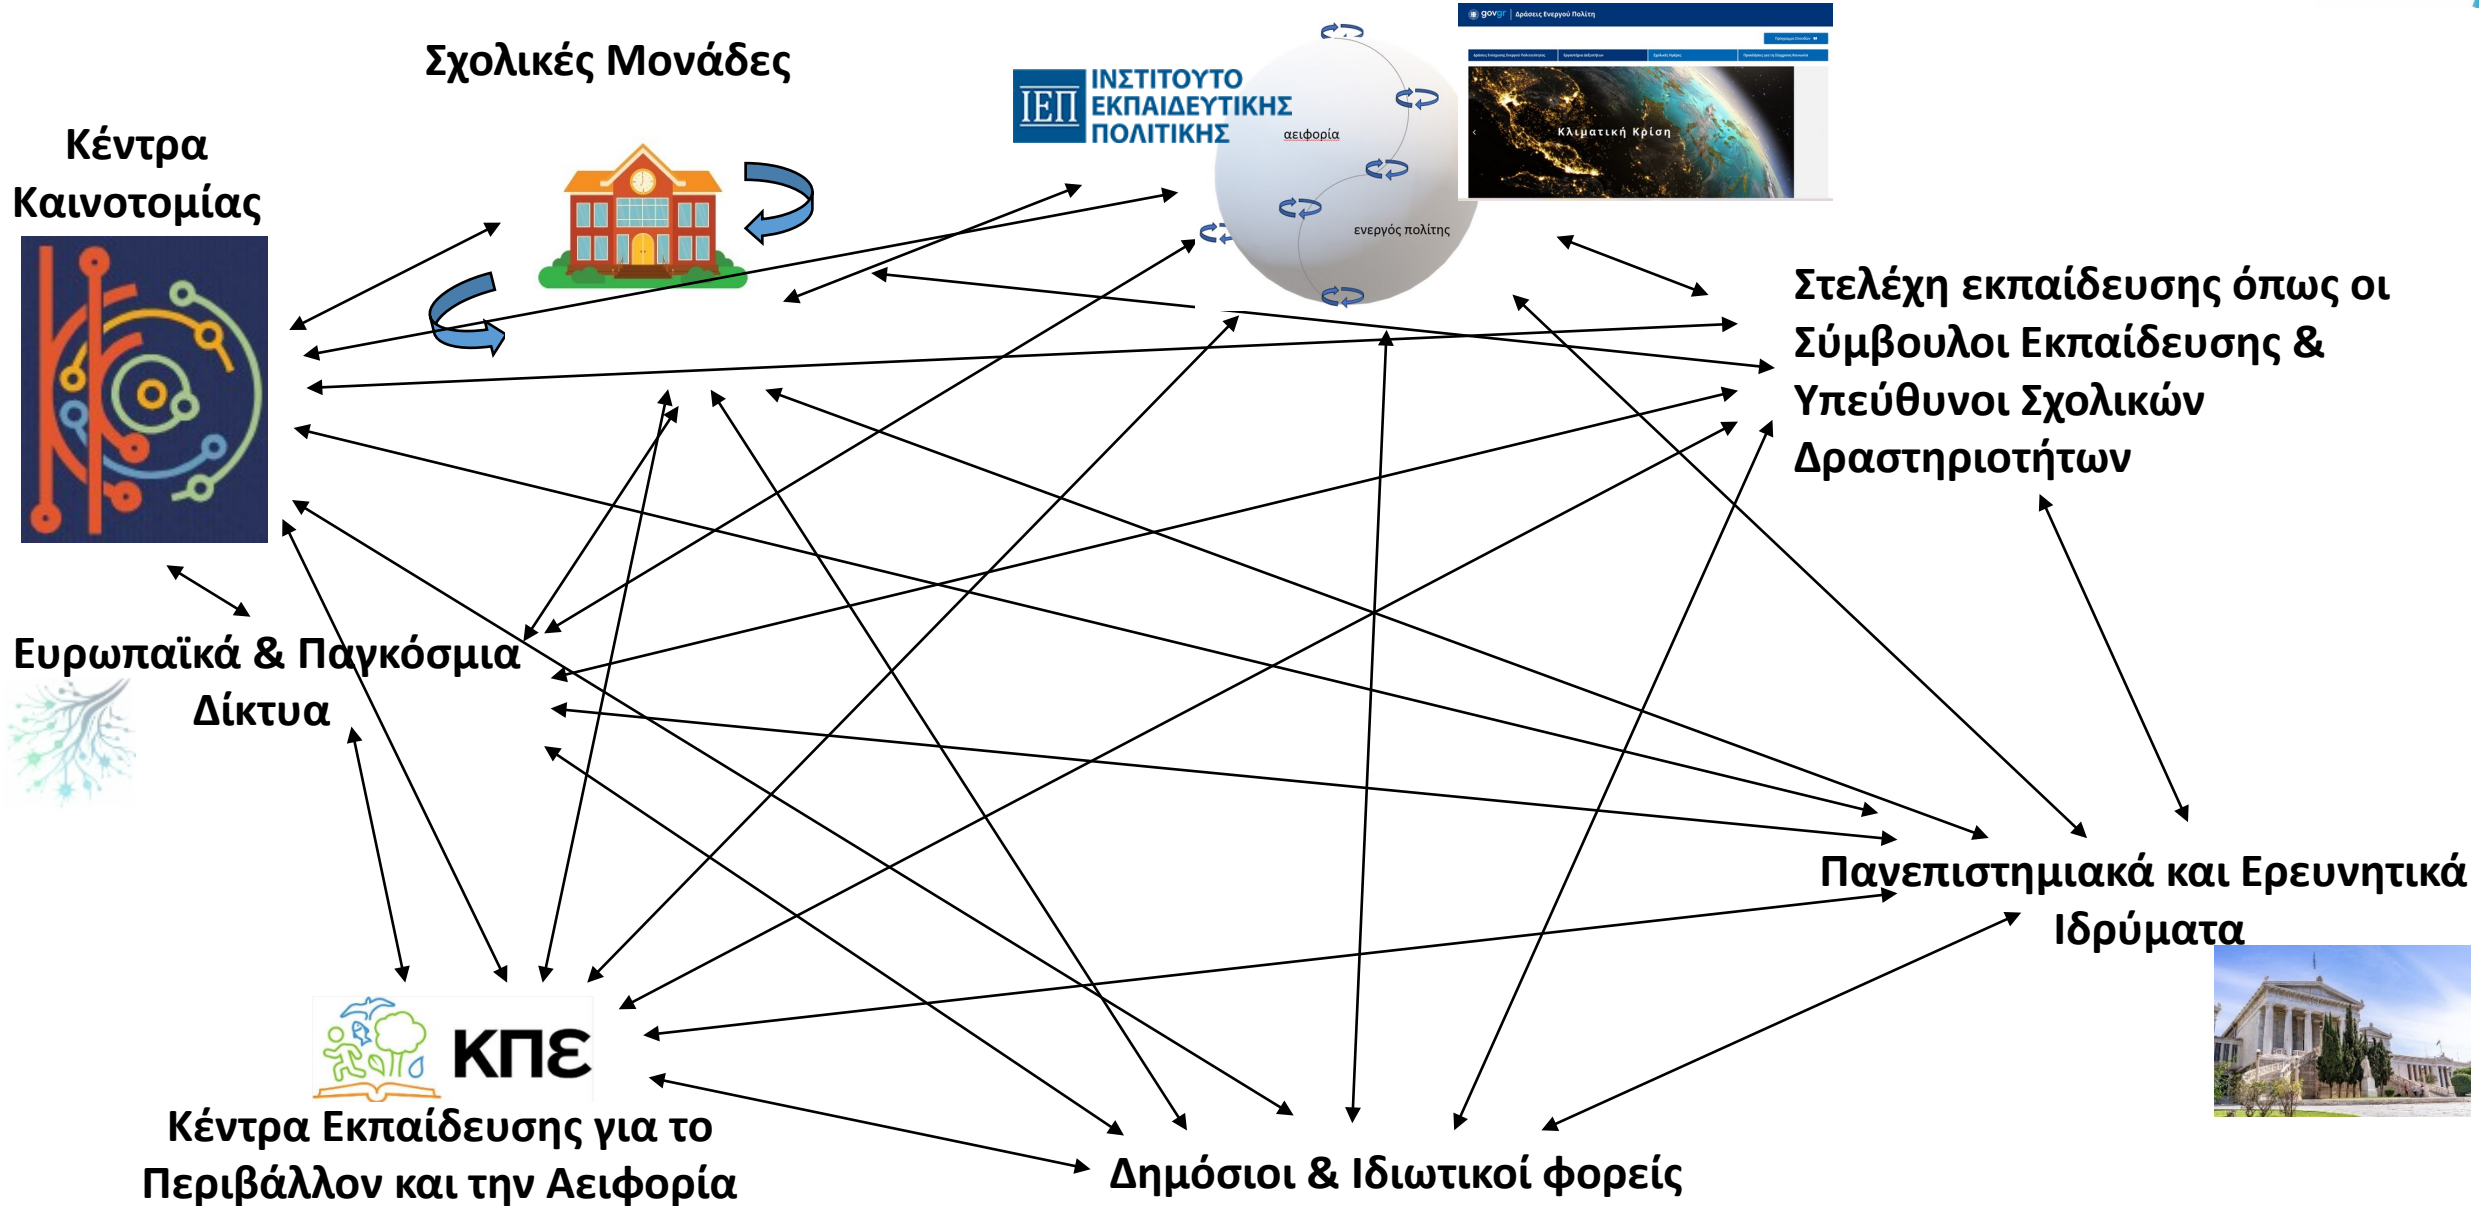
Σχολικές Μονάδες

Κέντρα Καινοτομίας

ΙΕΠ ΙΝΣΤΙΤΟΥΤΟ ΕΚΠΑΙΔΕΥΤΙΚΗΣ ΠΟΛΙΤΙΚΗΣ

αειφορία

ενεργός πολίτης

gov.gr | Δράσεις Ενεργού Πολίτη

Κλιματική Κρίση

Στελέχη εκπαίδευσης όπως οι Σύμβουλοι Εκπαίδευσης & Υπεύθυνοι Σχολικών Δραστηριοτήτων

Ευρωπαϊκά & Παγκόσμια Δίκτυα

Πανεπιστημιακά και Ερευνητικά Ιδρύματα

ΚΠΕ

Κέντρα Εκπαίδευσης για το Περιβάλλον και την Αειφορία

Δημόσιοι & Ιδιωτικοί φορείς